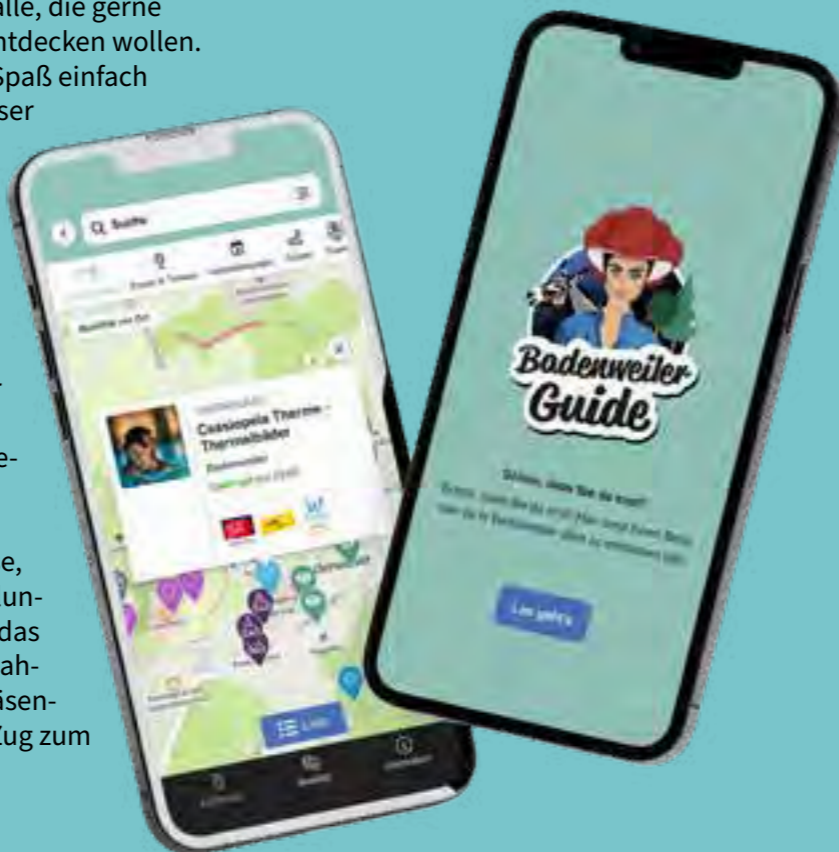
alle, die gerne
ntdecken wollen.
Spaß einfach
ser

e-

e,
un-
das
ah-
isen-
Zug zum

Q Suche

Cassiopeia Therme - Thermalbäder

Badenweiler

Liste

Bodenweiler Guide

Schön, dass Sie da sind!

Los geht's